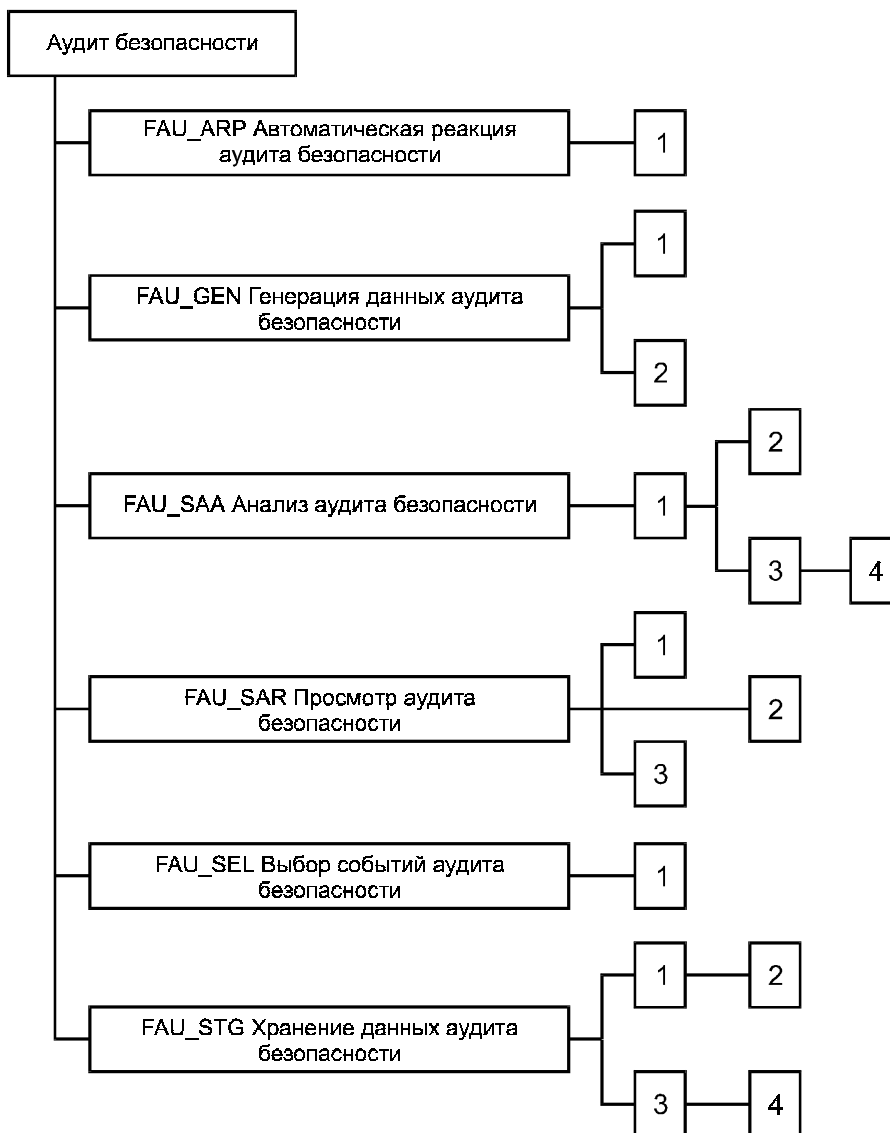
Аудит безопасности

FAU_ARP Автоматическая реакция аудита безопасности

1

FAU_GEN Генерация данных аудита безопасности

1

2

FAU_SAA Анализ аудита безопасности

1

2

3

4

FAU_SAR Просмотр аудита безопасности

1

2

3

FAU_SEL Выбор событий аудита безопасности

1

FAU_STG Хранение данных аудита безопасности

1

2

3

4